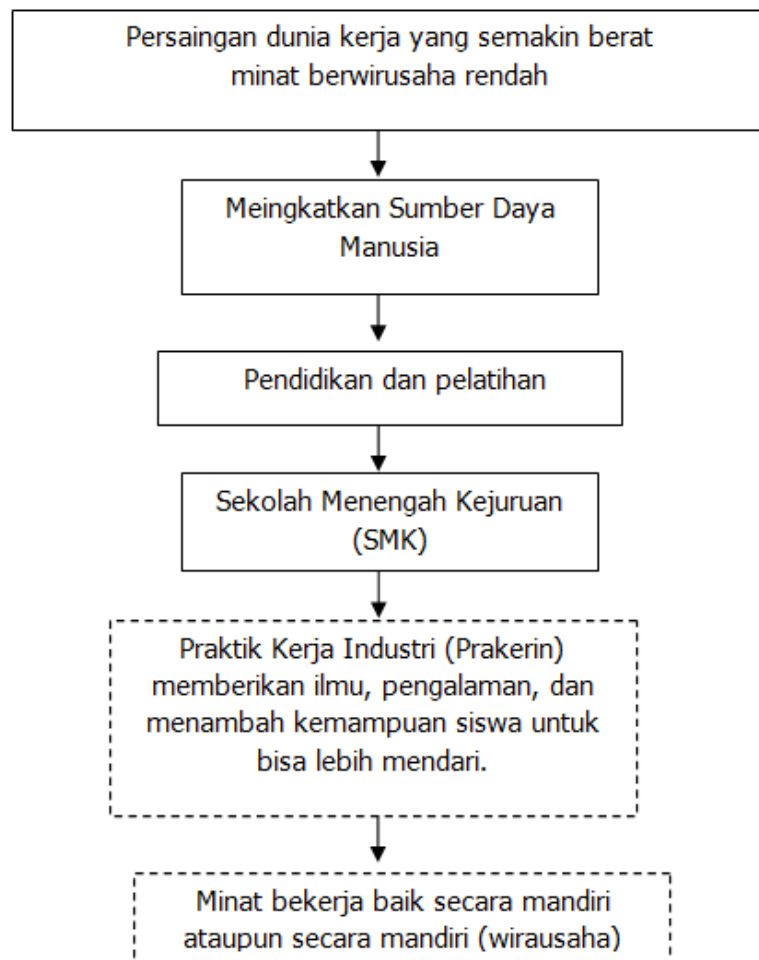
Persaingan dunia kerja yang semakin berat minat berwirusaha rendah

Meingkatkan Sumber Daya Manusia

Pendidikan dan pelatihan

Sekolah Menengah Kejuruan (SMK)

Praktik Kerja Industri (Prakerin) memberikan ilmu, pengalaman, dan menambah kemampuan siswa untuk bisa lebih mendari.

Minat bekerja baik secara mandiri ataupun secara mandiri (wirausaha)